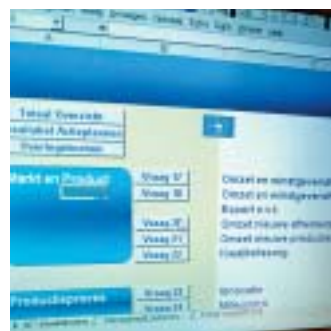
Totaal Overzicht
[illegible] Actieplannen
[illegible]

Markt en Product

Vraag 17
Vraag 18
Vraag 19
Vraag 20
Vraag 21
Vraag 22

Omzet en winstgevendheid
Omzet en winstgevendheid
Bijzaak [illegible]
Omzet nieuwe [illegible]
Omzet nieuwe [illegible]
Kwaliteitsborging

Productieproces

Vraag 23
Vraag 24